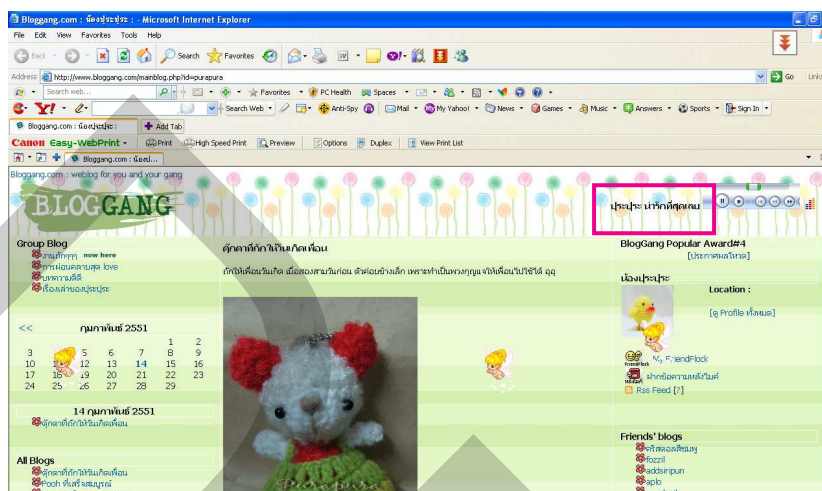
Bloggang.com : น้องปุระปุระ - Microsoft Internet Explorer

File Edit View Favorites Tools Help

Back Search Favorites

Address http://www.bloggang.com/mainblog.php?id=purapura Go Links

Search web... Favorites PC Health Spaces

Y! Search Web Anti-Spy Mail My Yahoo! News Games Music Answers Sports Sign In

Bloggang.com : น้องปุระปุระ Add Tab

Canon Easy-WebPrint Print High Speed Print Preview Options Duplex View Print List

Bloggang.com : น้องป...

Bloggang.com : weblog for you and your gang

BLOGGANG

ปุระปุระ น่ารักที่สุดเลย

Group Blog
งานถักๆๆๆ now here
การ์ตูนคลายเครียด love
บทความดีดี
เรื่องเล่าของปุระปุระ

<< กุมภาพันธ์ 2551

| | | | | 1 | 2 |
|---|---|---|---|---|---|
| 3 | | 5 | 6 | 7 | 8 | 9 |
| 10 | | 12 | 13 | 14 | 15 | 16 |
| 17 | 18 | 19 | 20 | 21 | 22 | 23 |
| 24 | 25 | 26 | 27 | 28 | 29 | |

14 กุมภาพันธ์ 2551
ตุ๊กตาที่ถักให้วันเกิดเพื่อน

All Blogs
ตุ๊กตาที่ถักให้วันเกิดเพื่อน
Pooh ที่เสร็จสมบูรณ์

ตุ๊กตาที่ถักให้วันเกิดเพื่อน

ถักให้เพื่อนวันเกิด เมื่อสองสามวันก่อน ตัวค่อนข้างเล็ก เพราะทำเป็นพวงกุญแจให้เพื่อนไปใช้ได้ อุอุ

Purapura

BlogGang Popular Award#4
[ประกาศผลรางวัล]

น้องปุระปุระ

Location :

[ดู Profile ทั้งหมด]

My FriendFlock
ฝากข้อความหลังไมค์
Rss Feed [?]

Friends' blogs
คริสตอลลิ่ม
fozzil
addsiripun
aplo